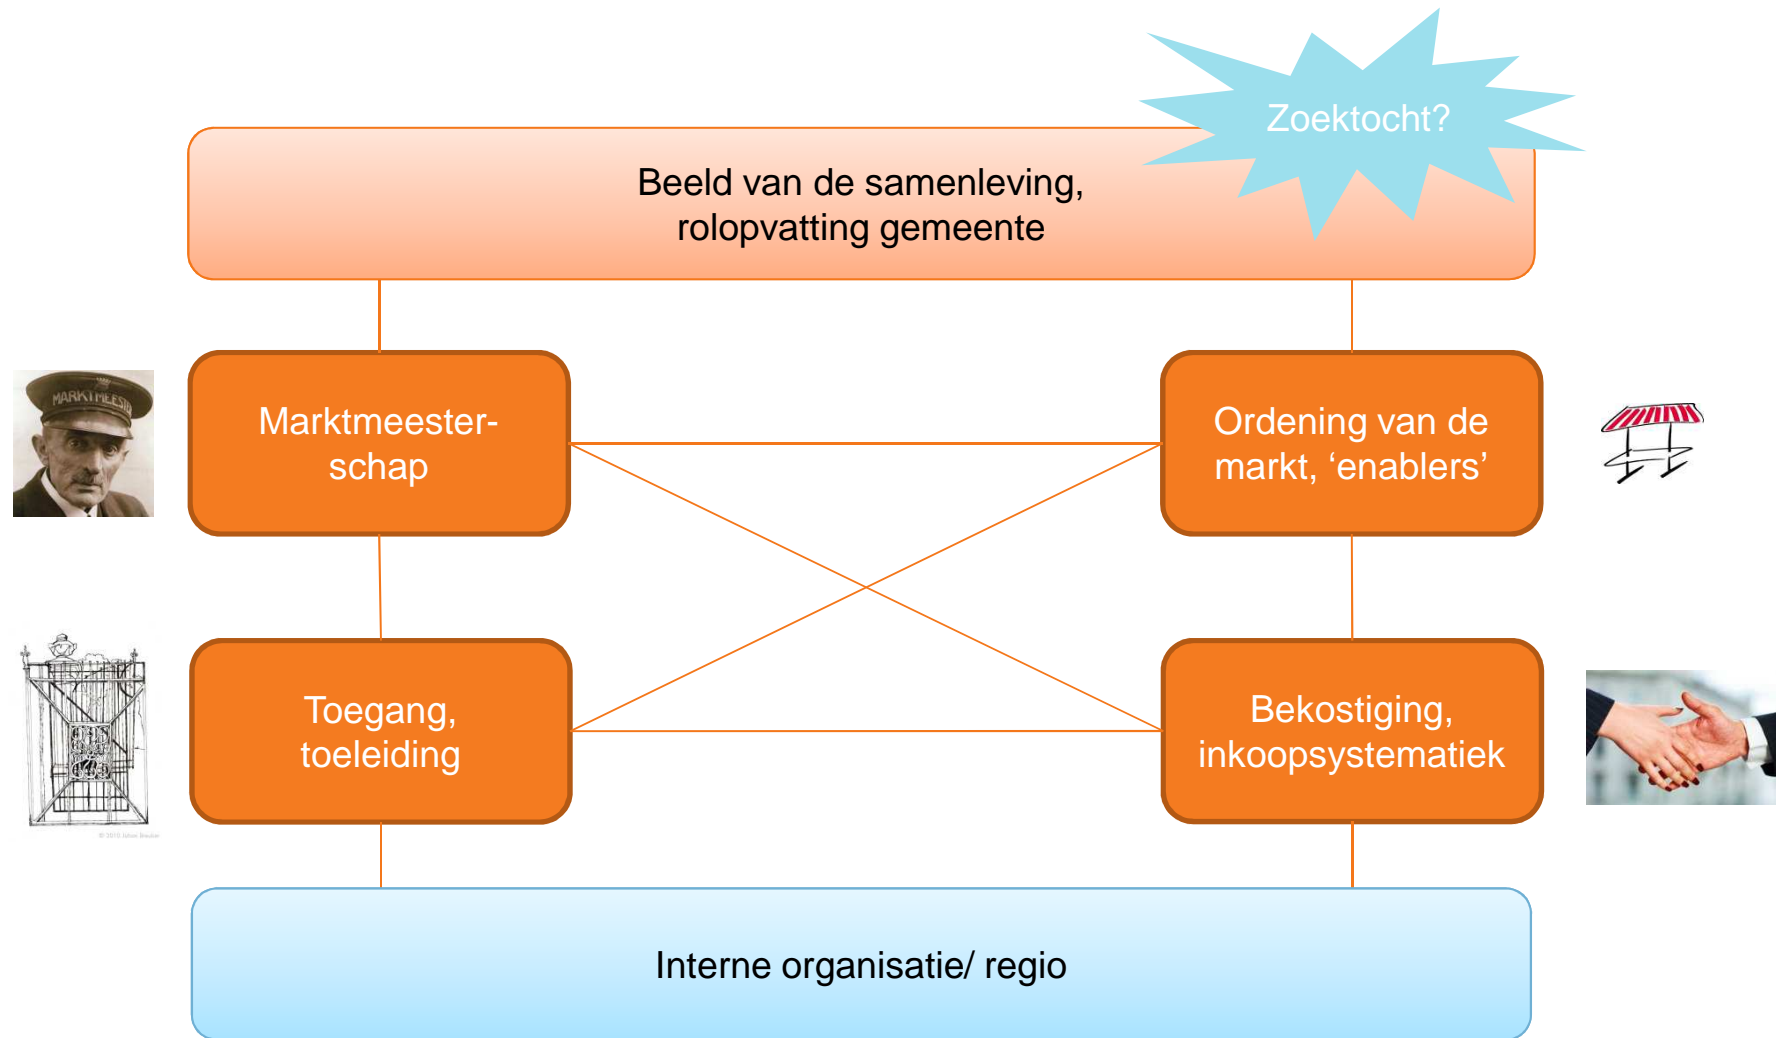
Zoektocht?

Beeld van de samenleving, rolopvatting gemeente

MARKTMEESTER

Marktmeesterschap

Ordening van de markt, 'enablers'

Toegang, toeleiding

Bekostiging, inkoopsystematiek

Interne organisatie/ regio